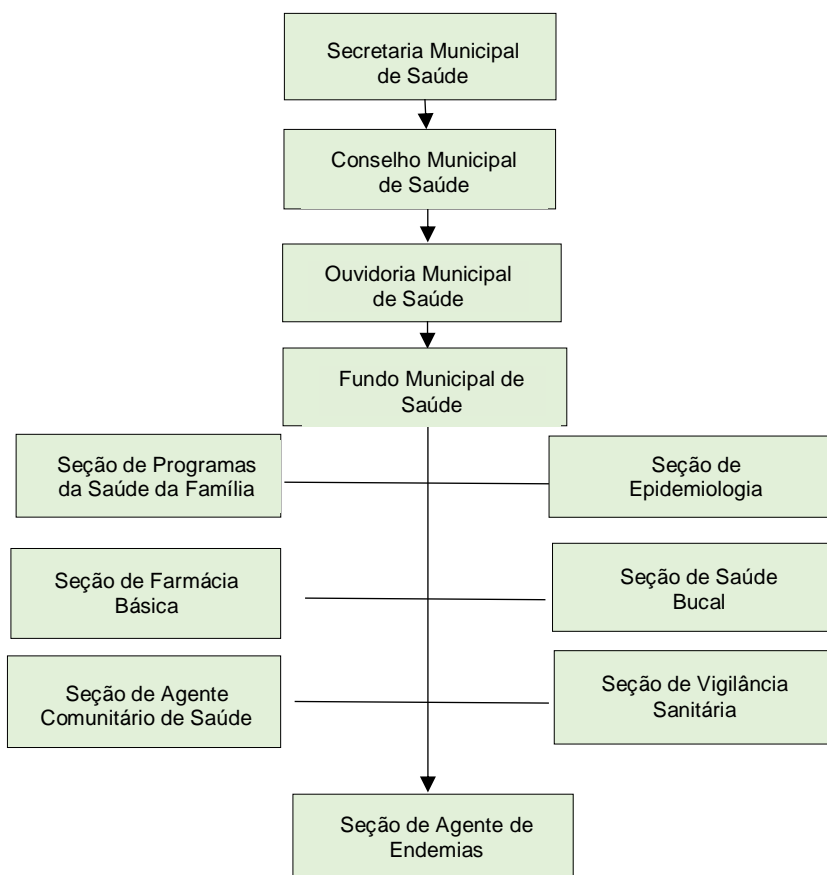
Secretaria Municipal de Saúde

Conselho Municipal de Saúde

Ouvidoria Municipal de Saúde

Fundo Municipal de Saúde

Seção de Programas da Saúde da Família

Seção de Epidemiologia

Seção de Farmácia Básica

Seção de Saúde Bucal

Seção de Agente Comunitário de Saúde

Seção de Vigilância Sanitária

Seção de Agente de Endemias